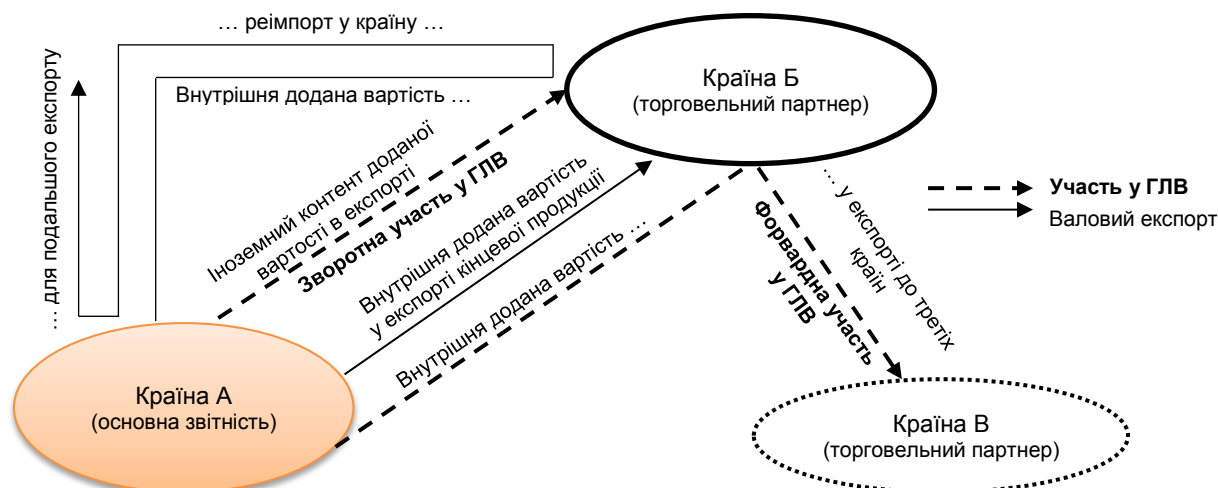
… реімпорт у країну …

… для подальшого експорту

Внутрішня додана вартість …

Країна Б
(торговельний партнер)

Іноземний контент доданої вартості в експорті

Зворотна участь у ГЛВ

Внутрішня додана вартість у експорті кінцевої продукції

Внутрішня додана вартість …

Форвардна участь у ГЛВ

… у експорті до третіх країн

Участь у ГЛВ

Валовий експорт

Країна А
(основна звітність)

Країна В
(торговельний партнер)